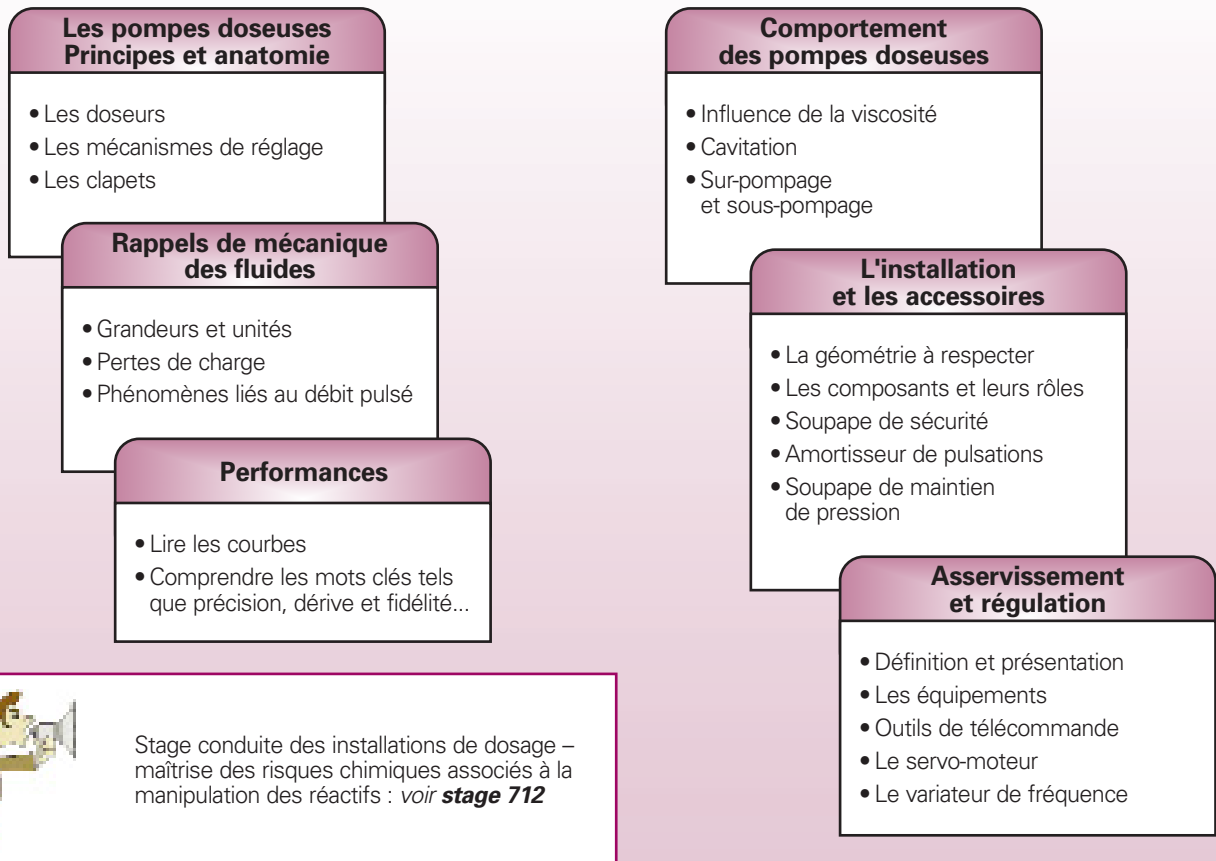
Les pompes doseuses
Principes et anatomie

• Les doseurs
• Les mécanismes de réglage
• Les clapets

Rappels de mécanique des fluides

• Grandeurs et unités
• Pertes de charge
• Phénomènes liés au débit pulsé

Performances

• Lire les courbes
• Comprendre les mots clés tels que précision, dérive et fidélité...

Stage conduite des installations de dosage – maîtrise des risques chimiques associés à la manipulation des réactifs : *voir **stage 712***

Comportement
des pompes doseuses

• Influence de la viscosité
• Cavitation
• Sur-pompage et sous-pompage

L'installation
et les accessoires

• La géométrie à respecter
• Les composants et leurs rôles
• Soupape de sécurité
• Amortisseur de pulsations
• Soupape de maintien de pression

Asservissement
et régulation

• Définition et présentation
• Les équipements
• Outils de télécommande
• Le servo-moteur
• Le variateur de fréquence